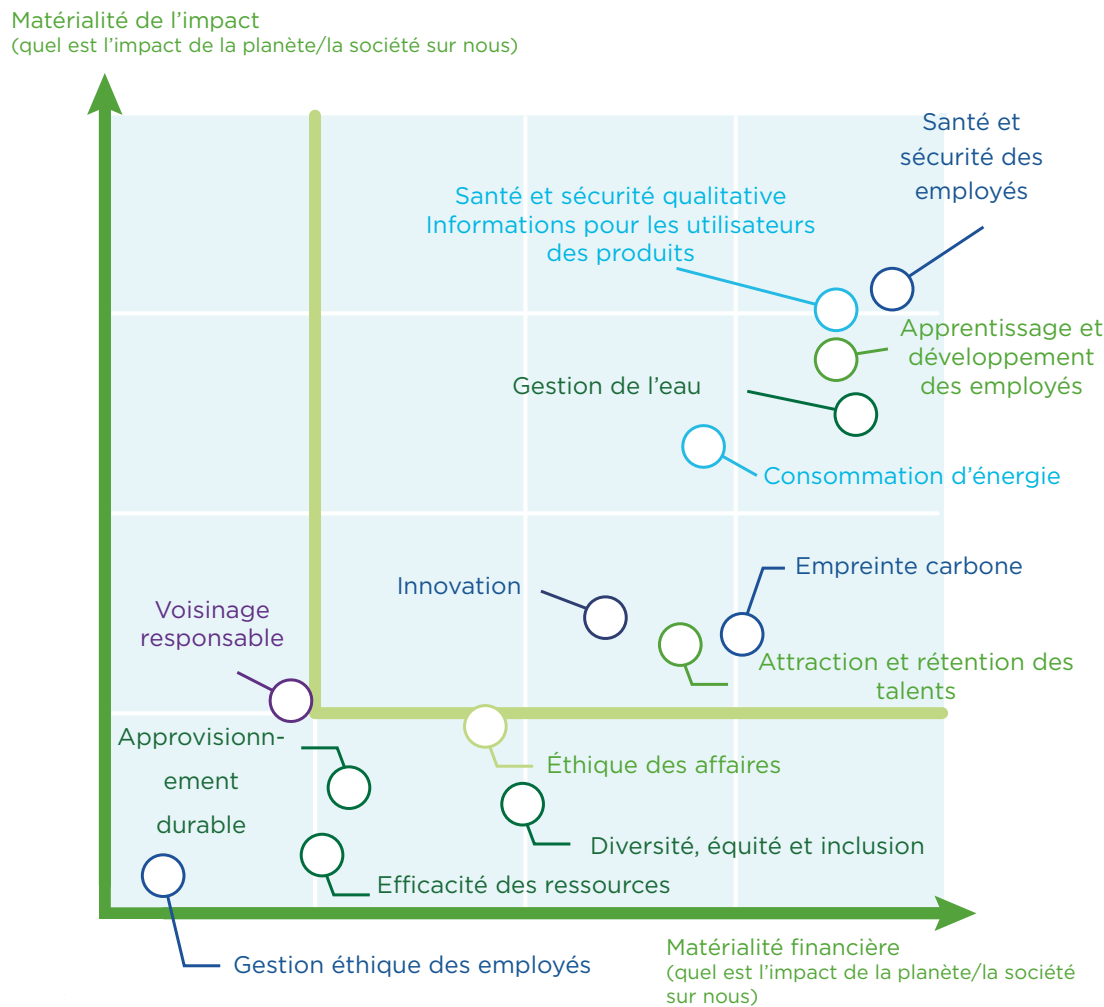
Matérialité de l'impact
(quel est l'impact de la planète/la société sur nous)

Santé et sécurité des employés

Santé et sécurité qualitative Informations pour les utilisateurs des produits

Apprentissage et développement des employés

Gestion de l'eau

Consommation d'énergie

Empreinte carbone

Innovation

Voisinage responsable

Attraction et rétention des talents

Approvisionnement durable

Éthique des affaires

Diversité, équité et inclusion

Efficacité des ressources

Gestion éthique des employés

Matérialité financière
(quel est l'impact de la planète/la société sur nous)